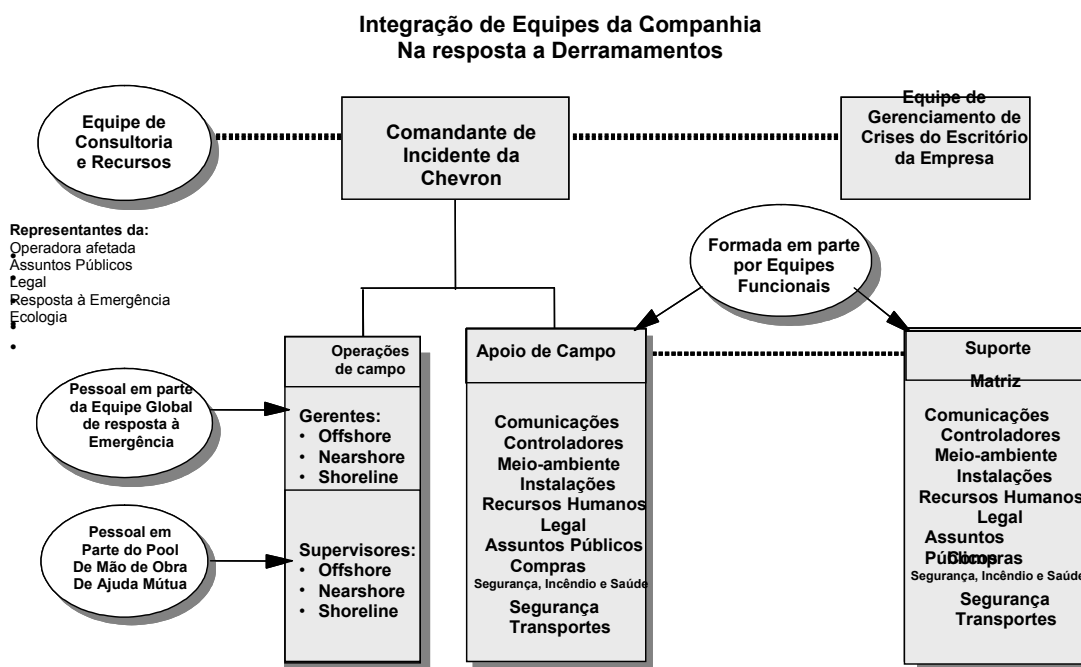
Integração de Equipes da Companhia
Na resposta a Derramamentos

Equipe de Consultoria e Recursos

Comandante de Incidente da Chevron

Equipe de Gerenciamento de Crises do Escritório da Empresa

Representantes da:
• Operadora afetada
• Assuntos Públicos
• Legal
• Resposta à Emergência
• Ecologia

Formada em parte por Equipes Funcionais

Pessoal em parte da Equipe Global de resposta à Emergência

Pessoal em Parte do Pool De Mão de Obra De Ajuda Mútua

Operações de campo

Gerentes:
• Offshore
• Nearshore
• Shoreline

Supervisores:
• Offshore
• Nearshore
• Shoreline

Apoio de Campo

Comunicações
Controladores
Meio-ambiente
Instalações
Recursos Humanos
Legal
Assuntos Públicos
Compras
Segurança, Incêndio e Saúde
Segurança
Transportes

Suporte
Matriz

Comunicações
Controladores
Meio-ambiente
Instalações
Recursos Humanos
Legal
Assuntos Públicos
Compras
Segurança, Incêndio e Saúde
Segurança
Transportes